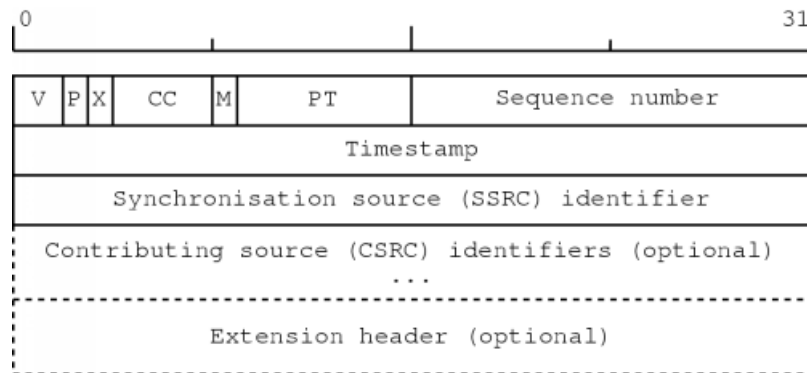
0 31

| V | P | X | CC | M | PT | Sequence number |
|---|---|---|---|---|---|---|

Timestamp

Synchronisation source (SSRC) identifier

Contributing source (CSRC) identifiers (optional)

...

Extension header (optional)